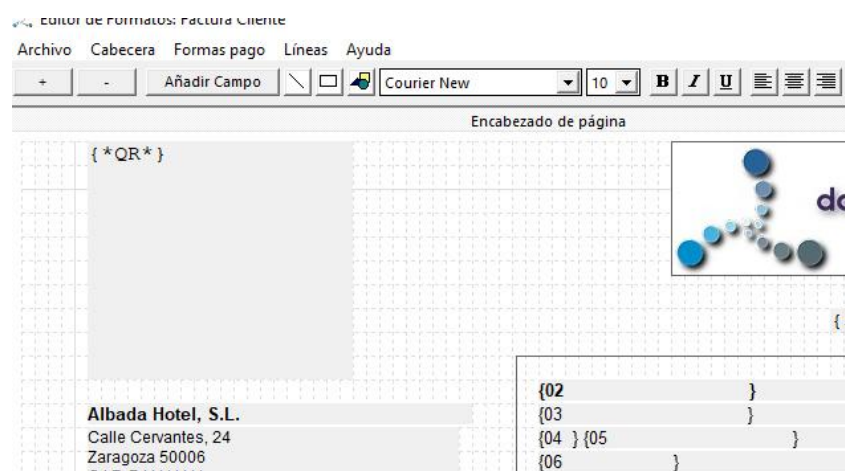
Editor de Formatos: Factura Cliente

Archivo Cabecera Formas pago Líneas Ayuda

+ - Añadir Campo Courier New 10 B I U

Encabezado de página

{*QR*}

do

{

{02 }
{03 }
{04 } {05 }
{06 }

Albada Hotel, S.L.
Calle Cervantes, 24
Zaragoza 50006